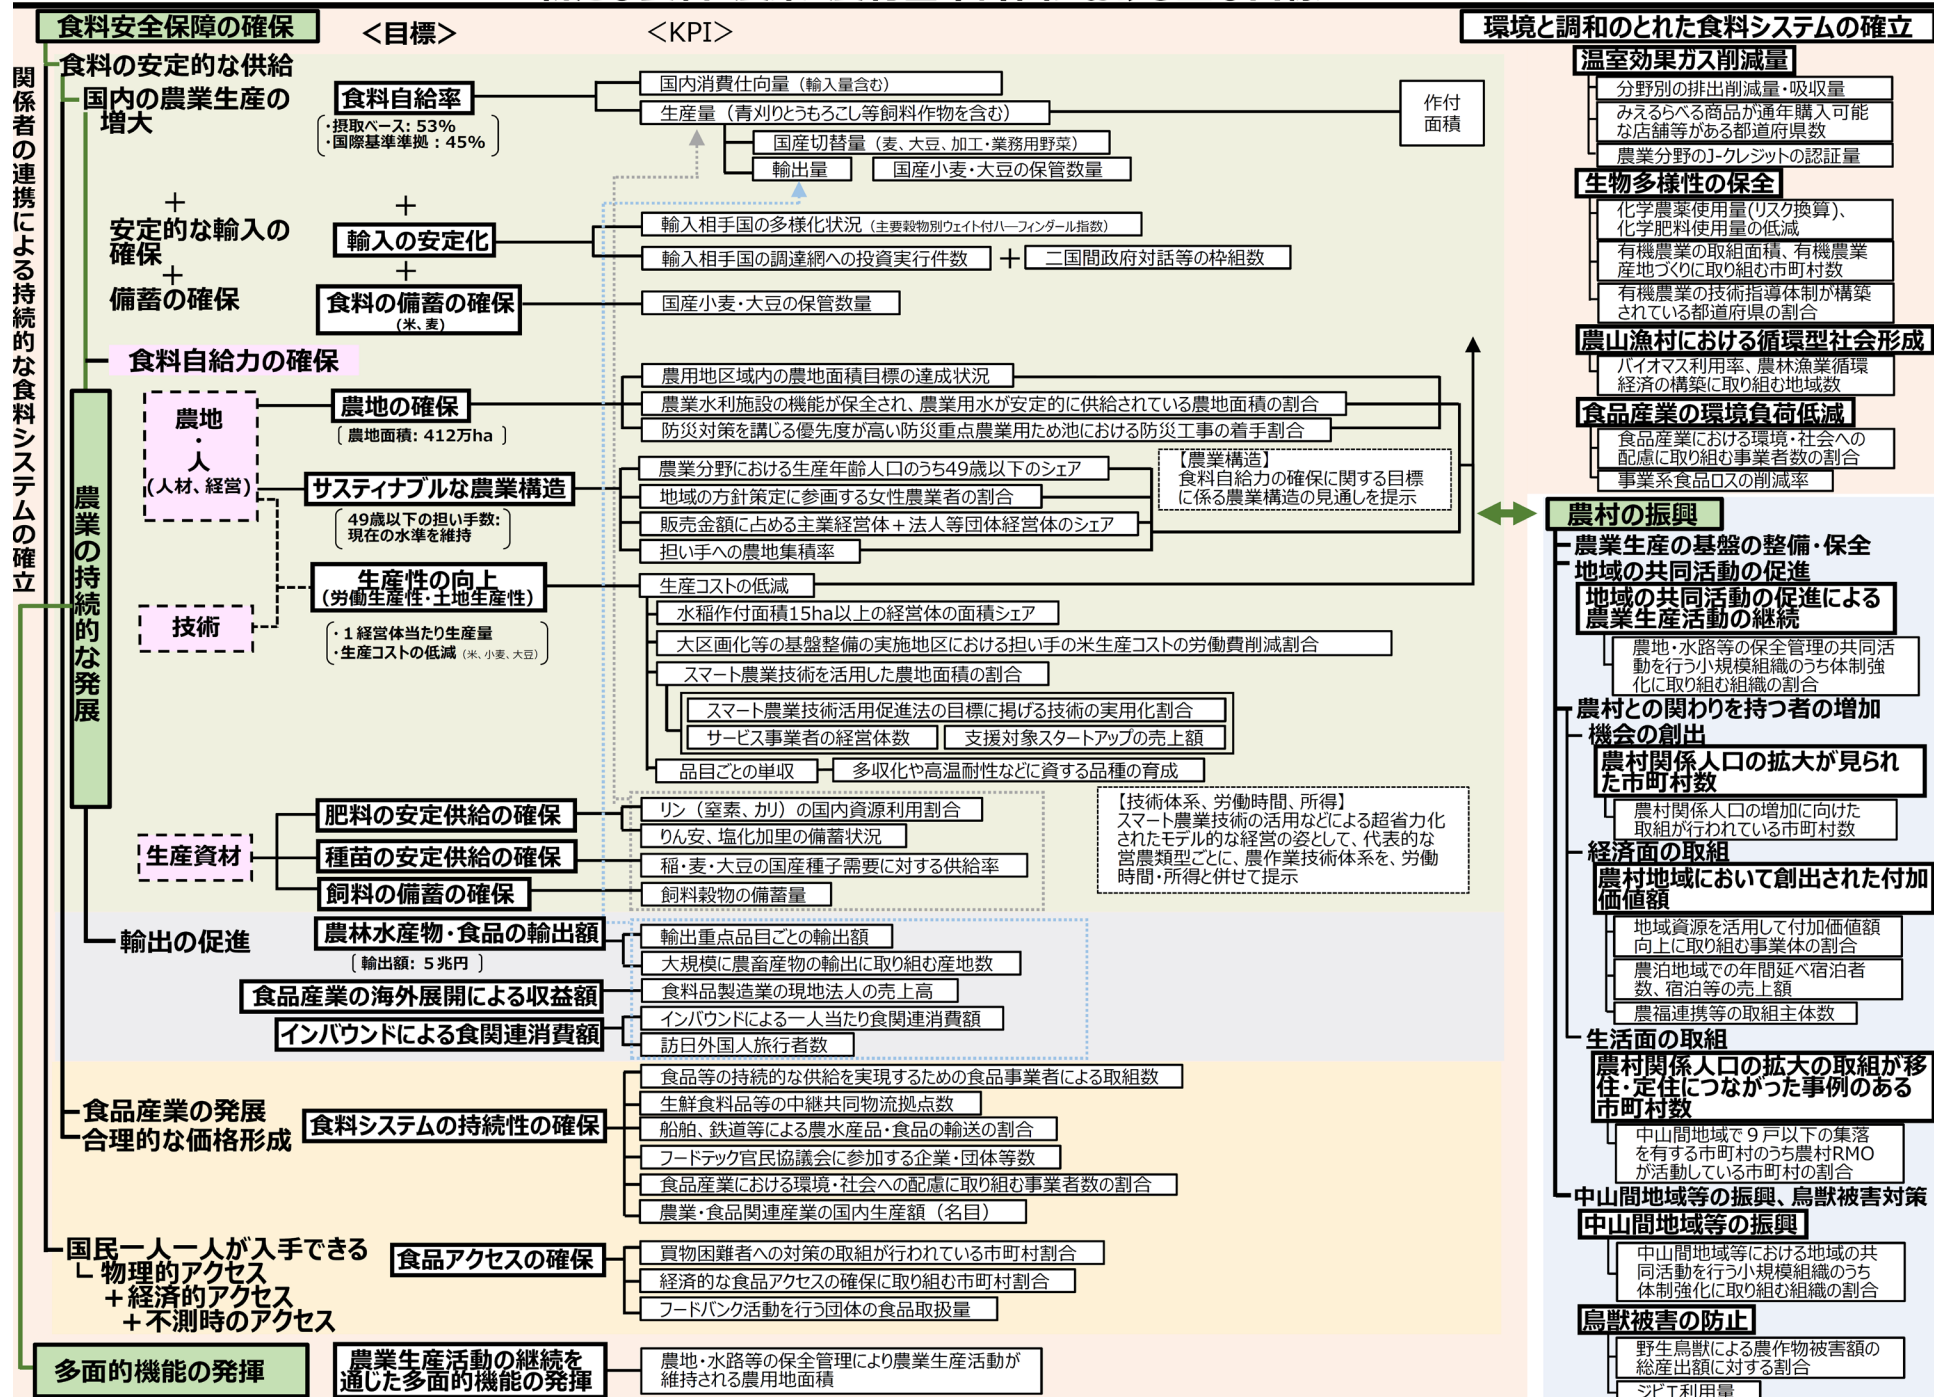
食料安全保障の確保

<目標>

<KPI>

環境と調和のとれた食料システムの確立

関係者の連携による持続的な食料システムの確立

食料の安定的な供給

国内の農業生産の増大

食料自給率
・摂取ベース：53%
・国際基準準拠：45%

国内消費仕向量（輸入量含む）

生産量（青刈りとうもろこし等飼料作物を含む）

作付面積

国産切替量（麦、大豆、加工・業務用野菜）

輸出量

国産小麦・大豆の保管数量

＋

安定的な輸入の確保

＋

輸入の安定化

輸入相手国の多様化状況（主要穀物別ウェイト付ハーフィンダール指数）

輸入相手国の調達網への投資実行件数

＋

二国間政府対話等の枠組数

＋

備蓄の確保

＋

食料の備蓄の確保（米、麦）

国産小麦・大豆の保管数量

食料自給力の確保

農地・人（人材、経営）

農地の確保
［農地面積：412万ha］

農用地区域内の農地面積目標の達成状況

農業水利施設の機能が保全され、農業用水が安定的に供給されている農地面積の割合

防災対策を講じる優先度が高い防災重点農業用ため池における防災工事の着手割合

農業の持続的な発展

サスティナブルな農業構造
（49歳以下の担い手数：現在の水準を維持）

農業分野における生産年齢人口のうち49歳以下のシェア

地域の方針策定に参画する女性農業者の割合

販売金額に占める主業経営体＋法人等団体経営体のシェア

担い手への農地集積率

【農業構造】
食料自給力の確保に関する目標に係る農業構造の見通しを提示

技術

生産性の向上（労働生産性・土地生産性）
・1経営体当たり生産量
・生産コストの低減（米、小麦、大豆）

生産コストの低減

水稲作付面積15ha以上の経営体の面積シェア

大区画化等の基盤整備の実施地区における担い手の米生産コストの労働費削減割合

スマート農業技術を活用した農地面積の割合

スマート農業技術活用促進法の目標に掲げる技術の実用化割合

サービス事業者の経営体数

支援対象スタートアップの売上額

品目ごとの単収

多収化や高温耐性などに資する品種の育成

生産資材

肥料の安定供給の確保

リン（窒素、カリ）の国内資源利用割合

りん安、塩化加里の備蓄状況

種苗の安定供給の確保

稲・麦・大豆の国産種子需要に対する供給率

飼料の備蓄の確保

飼料穀物の備蓄量

【技術体系、労働時間、所得】
スマート農業技術の活用などによる超省力化されたモデル的な経営の姿として、代表的な営農類型ごとに、農作業技術体系を、労働時間・所得と併せて提示

輸出の促進

農林水産物・食品の輸出額
［輸出額：５兆円］

輸出重点品目ごとの輸出額

大規模に農畜産物の輸出に取り組む産地数

食品産業の海外展開による収益額

食料品製造業の現地法人の売上高

インバウンドによる食関連消費額

インバウンドによる一人当たり食関連消費額

訪日外国人旅行者数

食品産業の発展
合理的な価格形成

食料システムの持続性の確保

食品等の持続的な供給を実現するための食品事業者による取組数

生鮮食料品等の中継共同物流拠点数

船舶、鉄道等による農水産品・食品の輸送の割合

フードテック官民協議会に参加する企業・団体等数

食品産業における環境・社会への配慮に取り組む事業者数の割合

農業・食品関連産業の国内生産額（名目）

国民一人一人が入手できる
└ 物理的アクセス
＋経済的アクセス
＋不測時のアクセス

食品アクセスの確保

買物困難者への対策の取組が行われている市町村割合

経済的な食品アクセスの確保に取り組む市町村割合

フードバンク活動を行う団体の食品取扱量

多面的機能の発揮

農業生産活動の継続を通じた多面的機能の発揮

農地・水路等の保全管理により農業生産活動が維持される農用地面積

温室効果ガス削減量

分野別の排出削減量・吸収量

みえるらべる商品が通年購入可能な店舗等がある都道府県数

農業分野のJ-クレジットの認証量

生物多様性の保全

化学農薬使用量(リスク換算)、化学肥料使用量の低減

有機農業の取組面積、有機農業産地づくりに取り組む市町村数

有機農業の技術指導体制が構築されている都道府県の割合

農山漁村における循環型社会形成

バイオマス利用率、農林漁業循環経済の構築に取り組む地域数

食品産業の環境負荷低減

食品産業における環境・社会への配慮に取り組む事業者数の割合

事業系食品ロスの削減率

農村の振興

農業生産の基盤の整備・保全

地域の共同活動の促進

地域の共同活動の促進による農業生産活動の継続

農地・水路等の保全管理の共同活動を行う小規模組織のうち体制強化に取り組む組織の割合

農村との関わりを持つ者の増加

機会の創出

農村関係人口の拡大が見られた市町村数

農村関係人口の増加に向けた取組が行われている市町村数

経済面の取組

農村地域において創出された付加価値額

地域資源を活用して付加価値額向上に取り組む事業体の割合

農泊地域での年間延べ宿泊者数、宿泊者の売上額

農福連携等の取組主体数

生活面の取組

農村関係人口の拡大の取組が移住・定住につながった事例のある市町村数

中山間地域で９戸以下の集落を有する市町村のうち農村RMOが活動している市町村の割合

中山間地域等の振興、鳥獣被害対策

中山間地域等の振興

中山間地域等における地域の共同活動を行う小規模組織のうち体制強化に取り組む組織の割合

鳥獣被害の防止

野生鳥獣による農作物被害額の総産出額に対する割合

ジビエ利用量